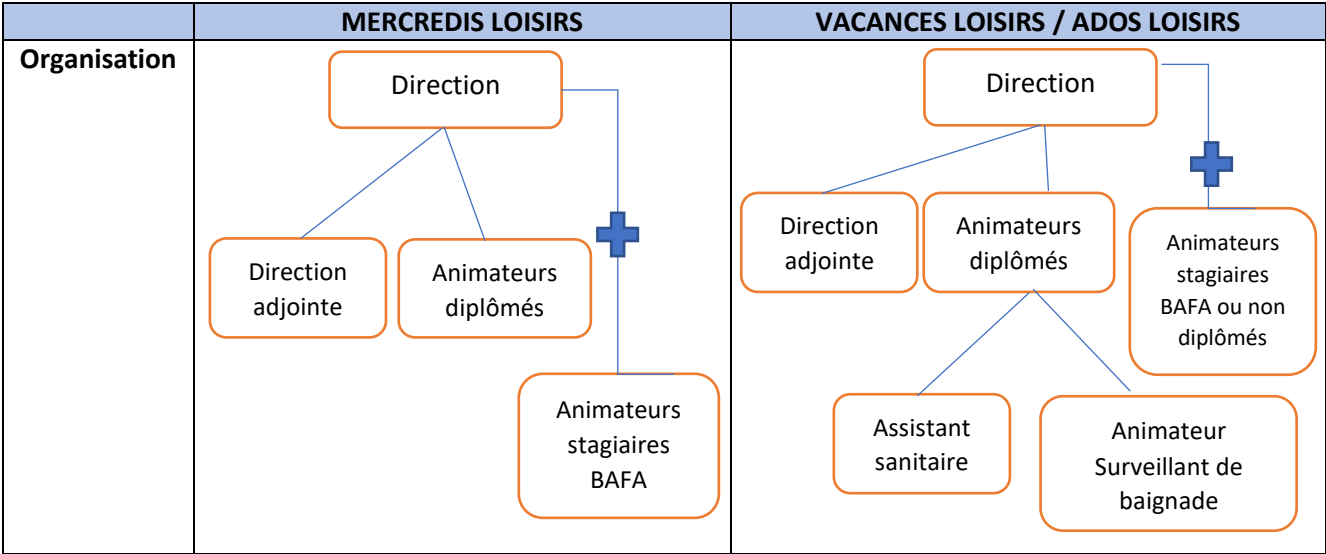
| | MERCREDIS LOISIRS | VACANCES LOISIRS / ADOS LOISIRS |
|---|---|---|
| **Organisation** | Direction<br>Direction adjointe<br>Animateurs diplômés<br>Animateurs stagiaires BAFA | Direction<br>Direction adjointe<br>Animateurs diplômés<br>Animateurs stagiaires BAFA ou non diplômés<br>Assistant sanitaire<br>Animateur Surveillant de baignade |